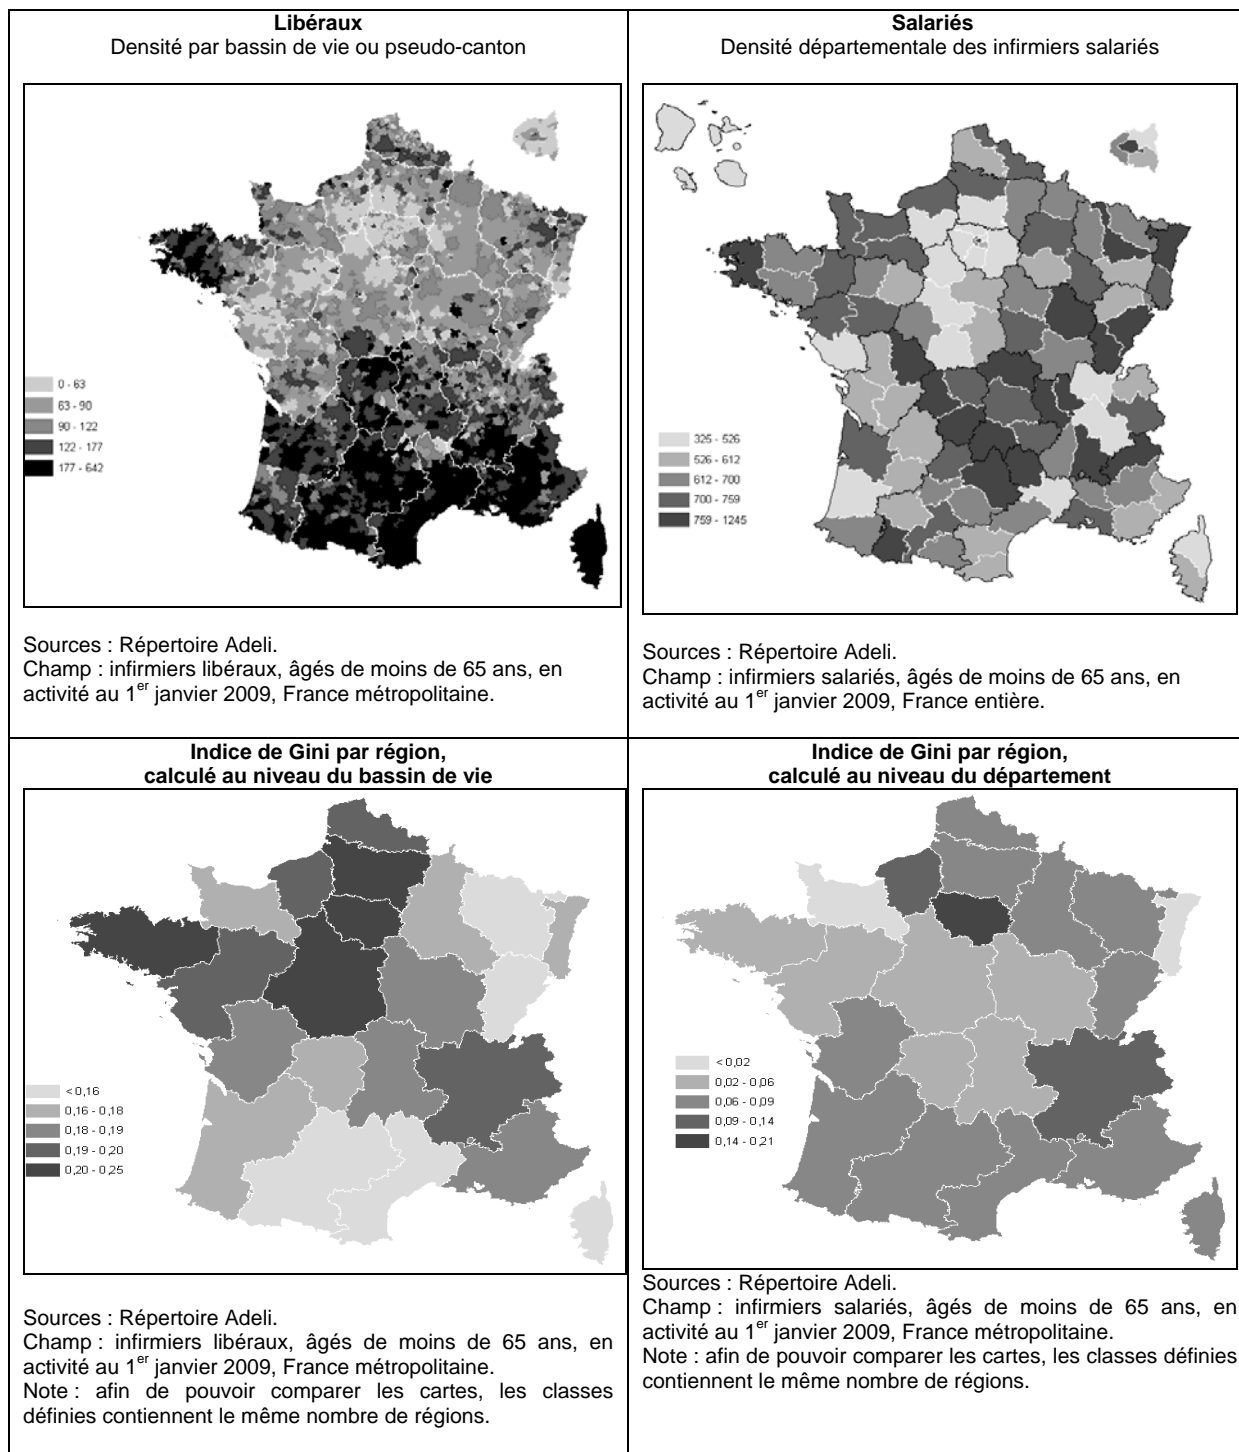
| **Libéraux** Densité par bassin de vie ou pseudo-canton | **Salariés** Densité départementale des infirmiers salariés |
|---|---|
| 0 - 63<br>63 - 90<br>90 - 122<br>122 - 177<br>177 - 642<br><br>Sources : Répertoire Adeli.<br>Champ : infirmiers libéraux, âgés de moins de 65 ans, en activité au 1$^{er}$ janvier 2009, France métropolitaine. | 325 - 526<br>526 - 612<br>612 - 700<br>700 - 759<br>759 - 1245<br><br>Sources : Répertoire Adeli.<br>Champ : infirmiers salariés, âgés de moins de 65 ans, en activité au 1$^{er}$ janvier 2009, France entière. |
| **Indice de Gini par région, calculé au niveau du bassin de vie** | **Indice de Gini par région, calculé au niveau du département** |
| < 0,16<br>0,16 - 0,18<br>0,18 - 0,19<br>0,19 - 0,20<br>0,20 - 0,25<br><br>Sources : Répertoire Adeli.<br>Champ : infirmiers libéraux, âgés de moins de 65 ans, en activité au 1$^{er}$ janvier 2009, France métropolitaine.<br>Note : afin de pouvoir comparer les cartes, les classes définies contiennent le même nombre de régions. | < 0,02<br>0,02 - 0,06<br>0,06 - 0,09<br>0,09 - 0,14<br>0,14 - 0,21<br><br>Sources : Répertoire Adeli.<br>Champ : infirmiers salariés, âgés de moins de 65 ans, en activité au 1$^{er}$ janvier 2009, France métropolitaine.<br>Note : afin de pouvoir comparer les cartes, les classes définies contiennent le même nombre de régions. |